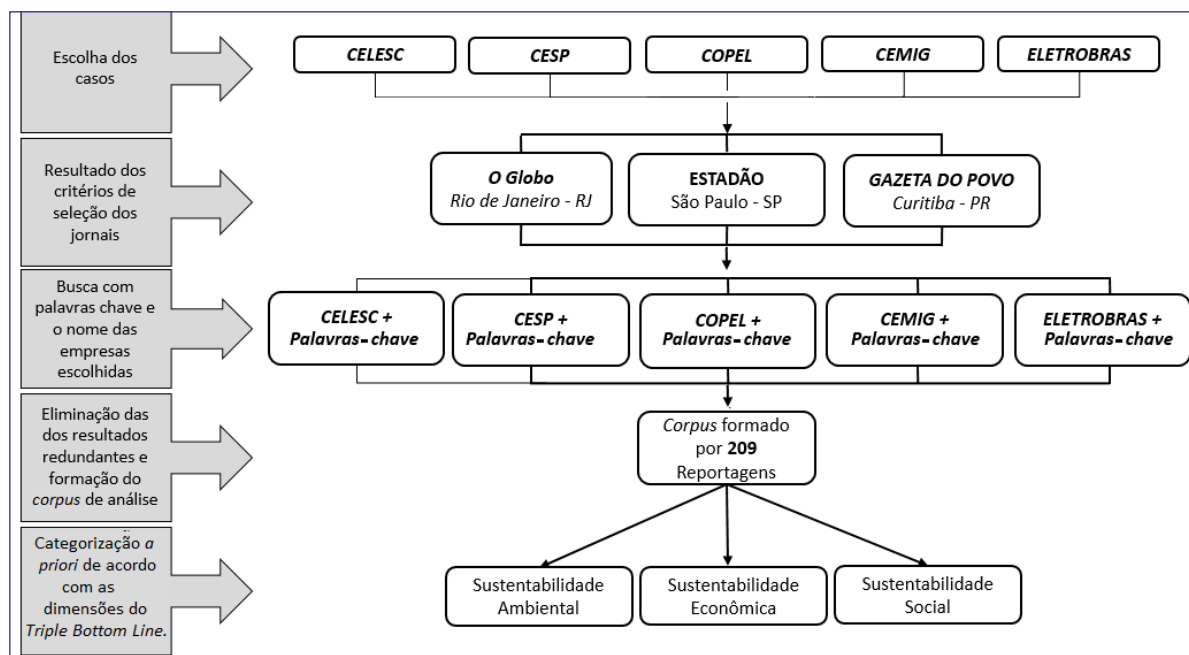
Escolha dos casos

CELESC

CESP

COPEL

CEMIG

ELETROBRAS

Resultado dos critérios de seleção dos jornais

O Globo
Rio de Janeiro - RJ

ESTADÃO
São Paulo - SP

GAZETA DO POVO
Curitiba - PR

Busca com palavras chave e o nome das empresas escolhidas

CELESC + Palavras-chave

CESP + Palavras-chave

COPEL + Palavras-chave

CEMIG + Palavras-chave

ELETROBRAS + Palavras-chave

Eliminação das dos resultados redundantes e formação do corpus de análise

Corpus formado por 209 Reportagens

Categorização a priori de acordo com as dimensões do Triple Bottom Line.

Sustentabilidade Ambiental

Sustentabilidade Econômica

Sustentabilidade Social